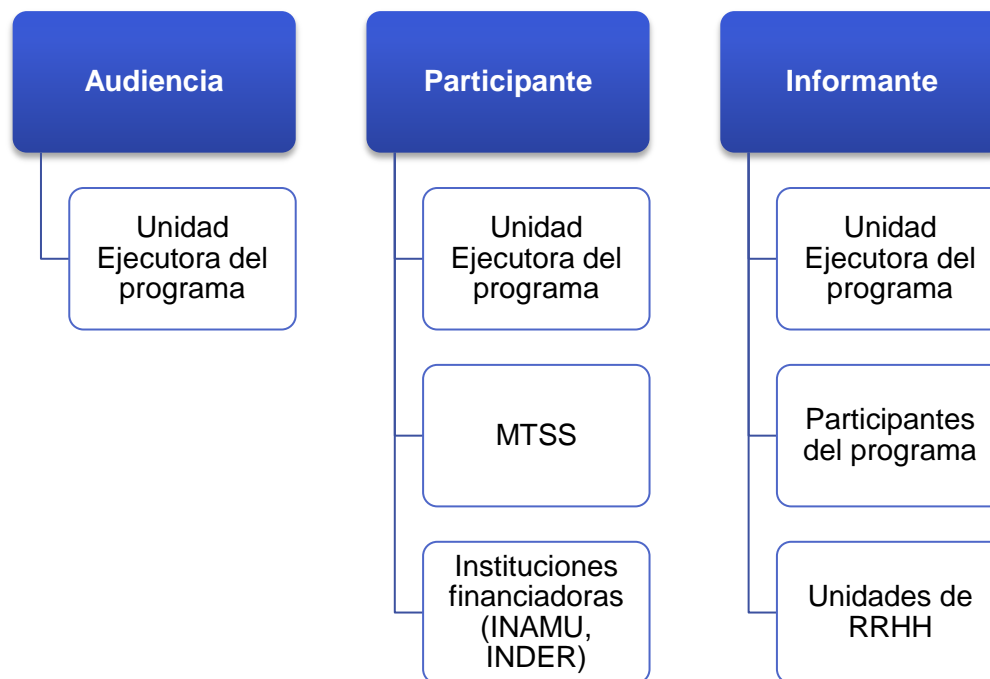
Audiencia

Unidad Ejecutora del programa

Participante

Unidad Ejecutora del programa

MTSS

Instituciones financiadoras (INAMU, INDER)

Informante

Unidad Ejecutora del programa

Participantes del programa

Unidades de RRHH